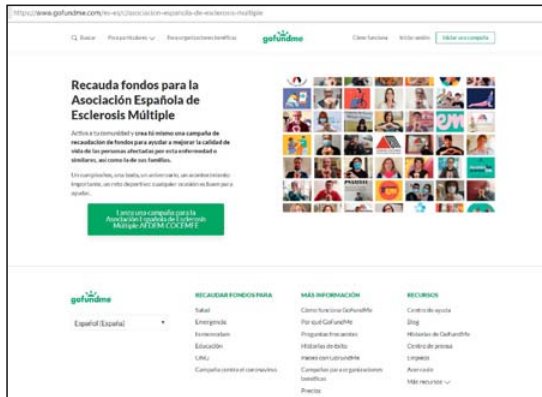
https://www.gofundme.com/es-es/c/asociacion-espanola-de-esclerosis-multiple

Q Buscar   Para particulares ∨   Para organizaciones benéficas   gofundme   Cómo funciona   Iniciar sesión   Iniciar una campaña

Recauda fondos para la Asociación Española de Esclerosis Múltiple

Activa a tu comunidad y crea tú mismo una campaña de recaudación de fondos para ayudar a mejorar la calidad de vida de las personas afectadas por esta enfermedad o similares, así como la de sus familias.

Un cumpleaños, una boda, un aniversario, un acontecimiento importante, un reto deportivo: cualquier ocasión es buena para ayudar.

Lanza una campaña para la Asociación Española de Esclerosis Múltiple AEDEM COCEMFE

gofundme

Español (España) ▾

RECAUDAR FONDOS PARA
Salud
Emergencia
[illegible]
Educación
ONG
Campaña contra el coronavirus

MÁS INFORMACIÓN
Cómo funciona GoFundMe
Por qué GoFundMe
Preguntas frecuentes
Historias de éxito
Hazlo con GoFundMe
Campañas para organizaciones benéficas
Precios

RECURSOS
Centro de ayuda
Blog
Historias de GoFundMe
Centro de prensa
Empleo
Avanzado
Más recursos ∨